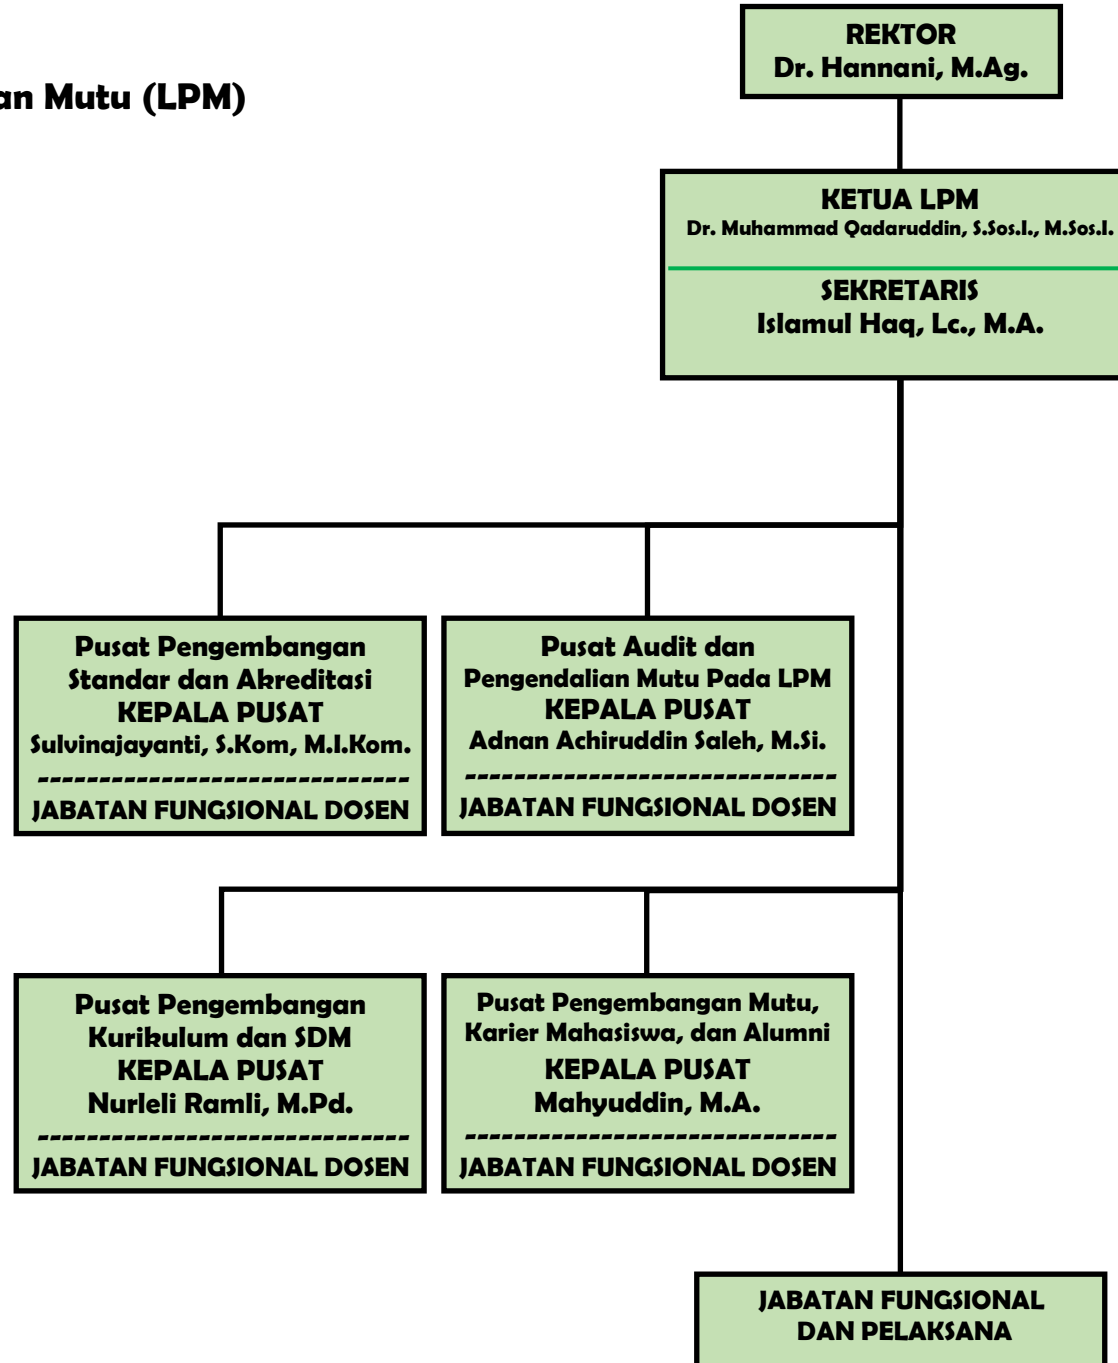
an Mutu (LPM)

REKTOR
Dr. Hannani, M.Ag.

KETUA LPM
Dr. Muhammad Qadaruddin, S.Sos.I., M.Sos.I.

SEKRETARIS
Islamul Haq, Lc., M.A.

Pusat Pengembangan Standar dan Akreditasi
KEPALA PUSAT
Sulvinajayanti, S.Kom, M.I.Kom.
------------------------------
JABATAN FUNGSIONAL DOSEN

Pusat Audit dan Pengendalian Mutu Pada LPM
KEPALA PUSAT
Adnan Achiruddin Saleh, M.Si.
------------------------------
JABATAN FUNGSIONAL DOSEN

Pusat Pengembangan Kurikulum dan SDM
KEPALA PUSAT
Nurleli Ramli, M.Pd.
------------------------------
JABATAN FUNGSIONAL DOSEN

Pusat Pengembangan Mutu, Karier Mahasiswa, dan Alumni
KEPALA PUSAT
Mahyuddin, M.A.
------------------------------
JABATAN FUNGSIONAL DOSEN

JABATAN FUNGSIONAL DAN PELAKSANA